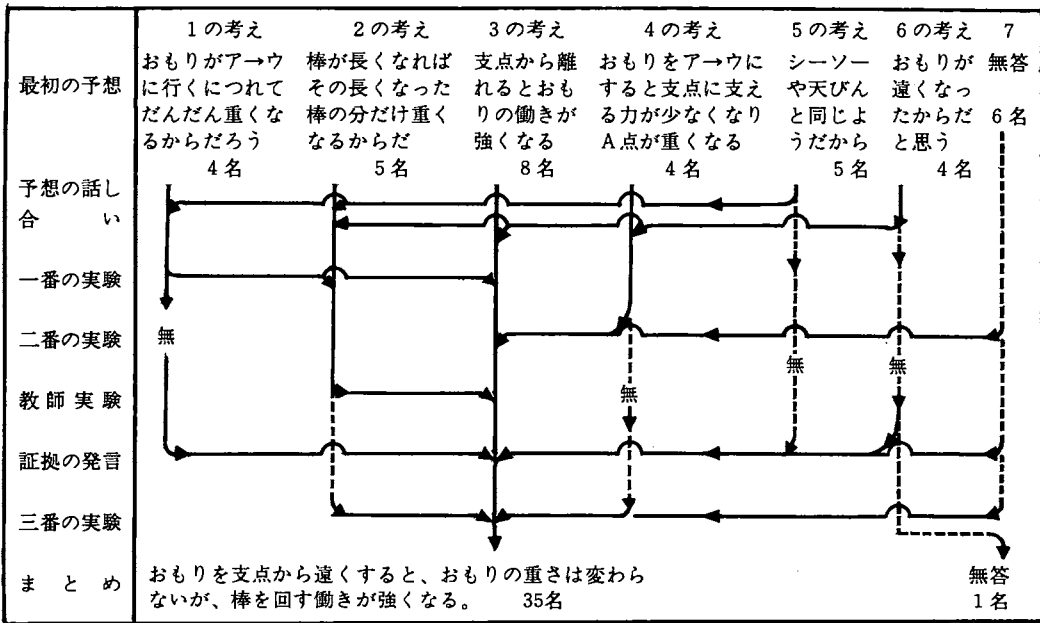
| | 1の考え | 2の考え | 3の考え | 4の考え | 5の考え | 6の考え | 7 |
|---|---|---|---|---|---|---|---|
| 最初の予想 | おもりがア→ウに行くにつれてだんだん重くなるからだろう 4名 | 棒が長くなればその長くなった棒の分だけ重くなるからだ 5名 | 支点から離れるとおもりの働きが強くなる 8名 | おもりをア→ウにすると支点に支える力が少なくなりA点が重くなる 4名 | シーソーや天びんと同じようだから 5名 | おもりが遠くなったからだと思う 4名 | 無答 6名 |
| 予想の話し合い | | | | | | | |
| 一番の実験 | | | | | | | |
| 二番の実験 | 無 | | | | | | |
| 教師実験 | | | | 無 | 無 | 無 | |
| 証拠の発言 | | | | | | | |
| 三番の実験 | | | | | | | |
| まとめ | おもりを支点から遠くすると、おもりの重さは変わらないが、棒を回す働きが強くなる。 35名 | | | | | | 無答 1名 |